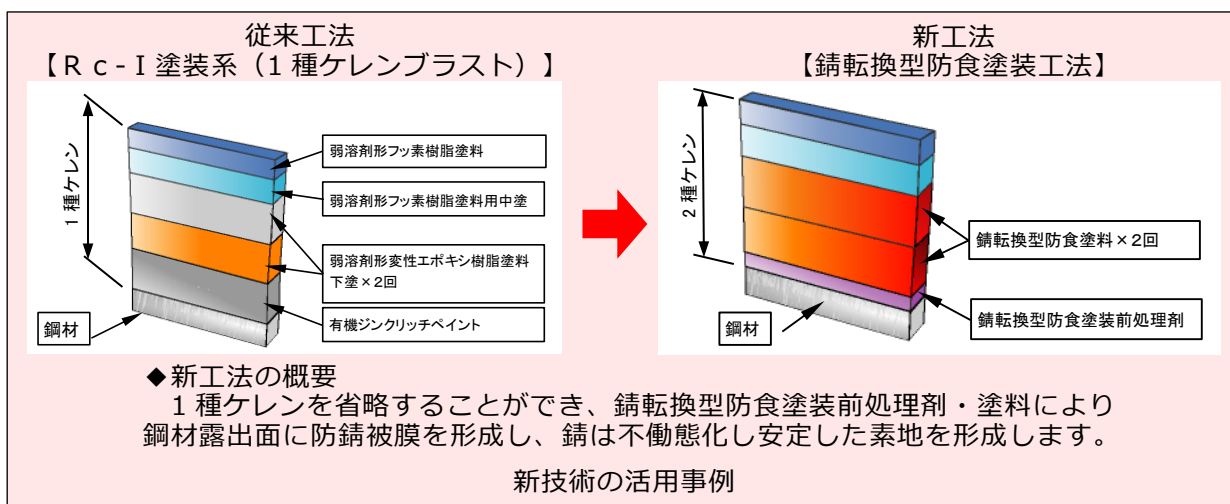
従来工法
【Ｒｃ-Ｉ塗装系（１種ケレンブラスト）】

１種ケレン

弱溶剤形フッ素樹脂塗料

弱溶剤形フッ素樹脂塗料用中塗

弱溶剤形変性エポキシ樹脂塗料
下塗×２回

鋼材

有機ジンクリッチペイント

新工法
【錆転換型防食塗装工法】

２種ケレン

錆転換型防食塗料×２回

鋼材

錆転換型防食塗装前処理剤

◆新工法の概要
１種ケレンを省略することができ、錆転換型防食塗装前処理剤・塗料により鋼材露出面に防錆被膜を形成し、錆は不働態化し安定した素地を形成します。

新技術の活用事例